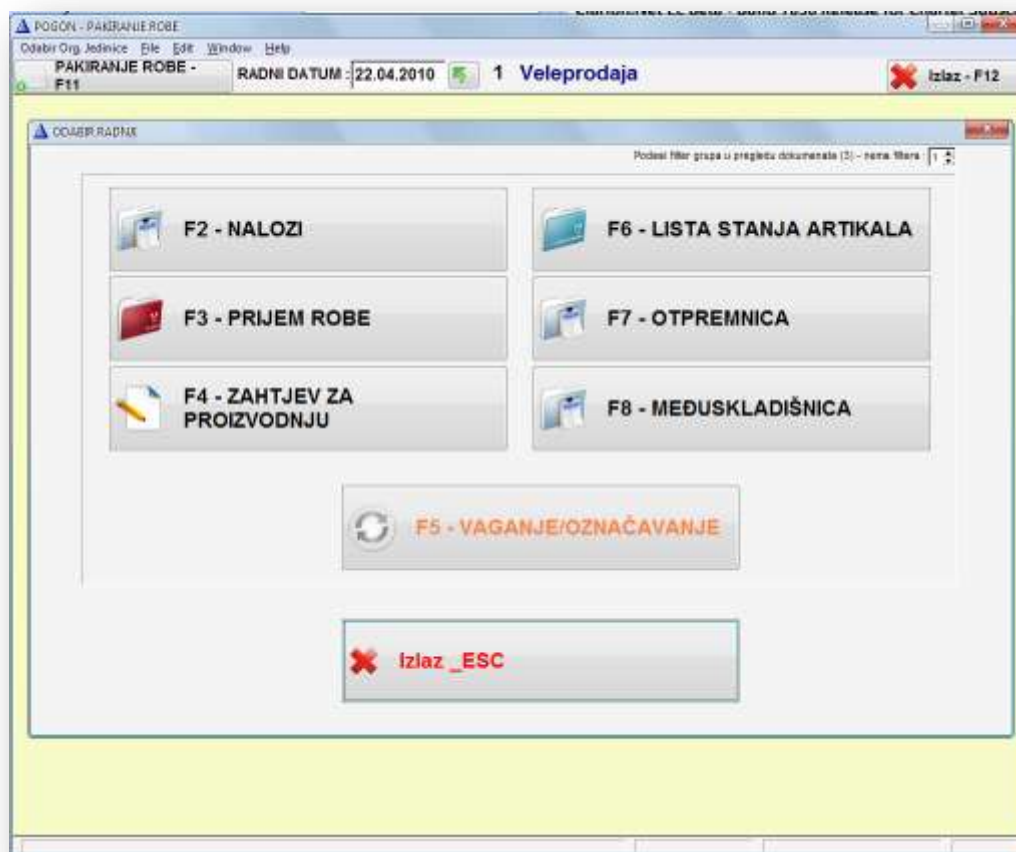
POGON - PAKIRANJE ROBE

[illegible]

Odabir Org. Jedinice File Edit Window Help

PAKIRANJE ROBE - F11

RADNI DATUM : 22.04.2010

1 Veleprodaja

Izlaz - F12

ODABIR RADNX

Podesi filter grupa u pregledu dokumenata (3) - nema filtera 1

F2 - NALOZI

F6 - LISTA STANJA ARTIKALA

F3 - PRIJEM ROBE

F7 - OTPREMNICA

F4 - ZAHTJEV ZA PROIZVODNJU

F8 - MEĐUSKLADIŠNICA

F5 - VAGANJE/OZNAČAVANJE

Izlaz _ESC